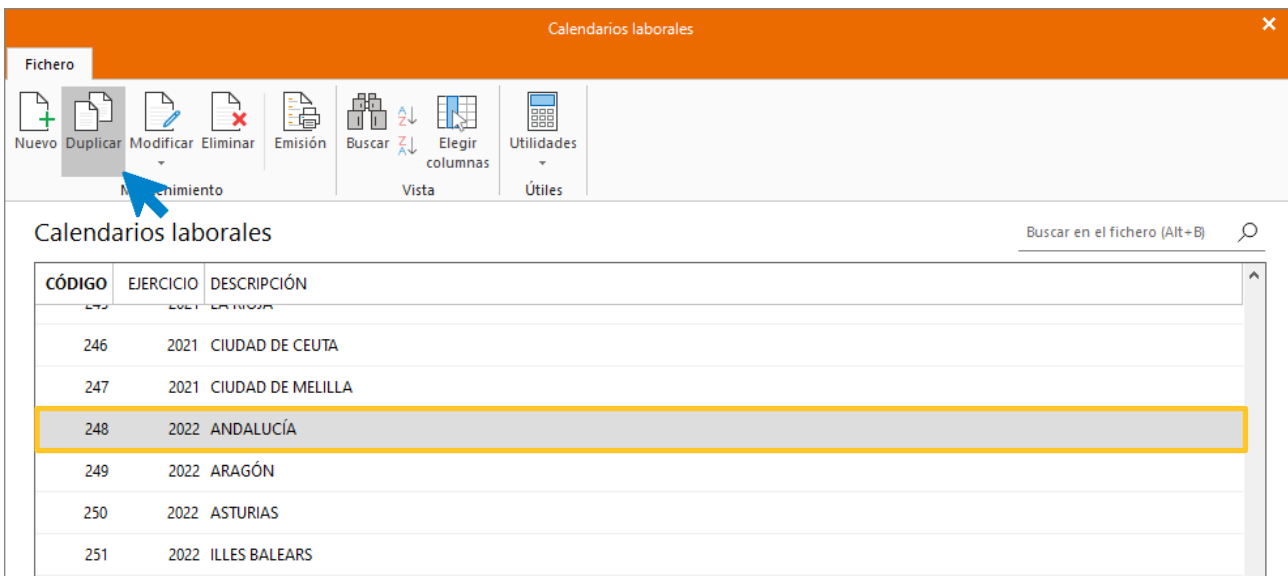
Calendarios laborales

Fichero

Nuevo Duplicar Modificar Eliminar Emisión
M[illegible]nimiento

Buscar Elegir columnas
Vista

Utilidades
Útiles

Calendarios laborales

Buscar en el fichero (Alt+B)

| CÓDIGO | EJERCICIO | DESCRIPCIÓN |
|---|---|---|
| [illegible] | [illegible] | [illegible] |
| 246 | 2021 | CIUDAD DE CEUTA |
| 247 | 2021 | CIUDAD DE MELILLA |
| 248 | 2022 | ANDALUCÍA |
| 249 | 2022 | ARAGÓN |
| 250 | 2022 | ASTURIAS |
| 251 | 2022 | ILLES BALEARS |